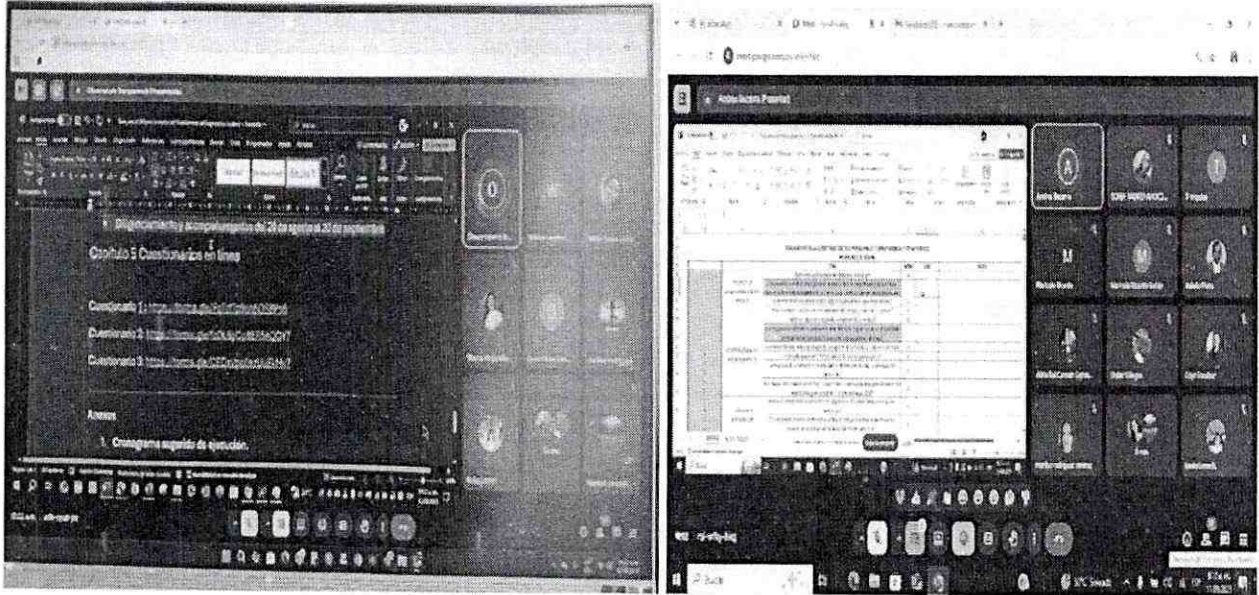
Diagnosticamiento y acompañamientos de 26 de agosto al 30 de septiembre

Capitulo 5 Cuestionarios en linea

Cuestionario 1: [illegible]

Cuestionario 2: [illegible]

Cuestionario 3: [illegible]

Anexos

1. Cronograma sugerido de ejecución.

Andrea Becerra Presentad

Andrea Becerra

Buscar